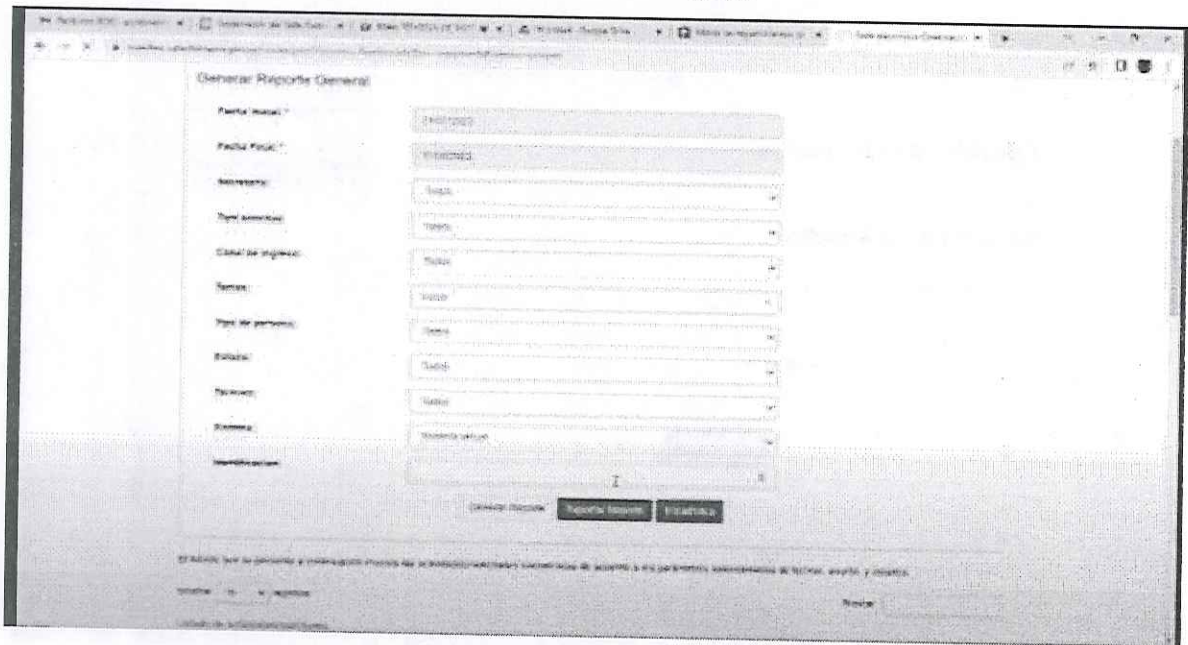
Generar Reporte General

Fecha Inicial *
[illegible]

Fecha Final *
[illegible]

Secretaría:
Todos

Tipo solicitud:
Todos

Canal de ingreso:
Todos

Tema:
Todos

Tipo de persona:
Todos

Estado:
Todos

Término:
Todos

Sistema:
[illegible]

Identificacion:

Generar Reporte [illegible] Estadística

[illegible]

Mostrar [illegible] registros

Buscar: